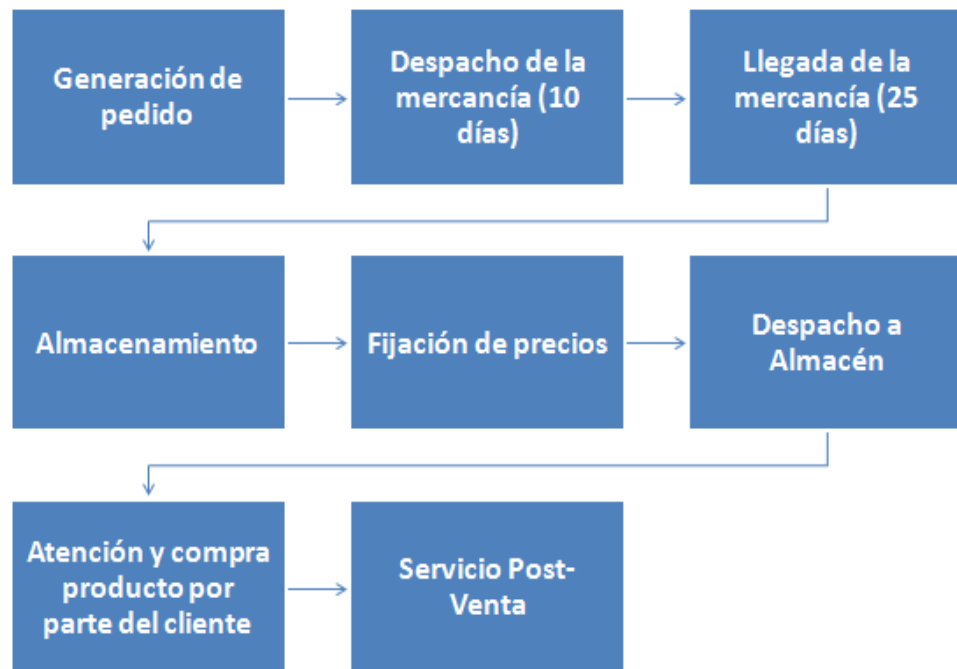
Generación de pedido

Despacho de la mercancía (10 días)

Llegada de la mercancía (25 días)

Almacenamiento

Fijación de precios

Despacho a Almacén

Atención y compra producto por parte del cliente

Servicio Post-Venta